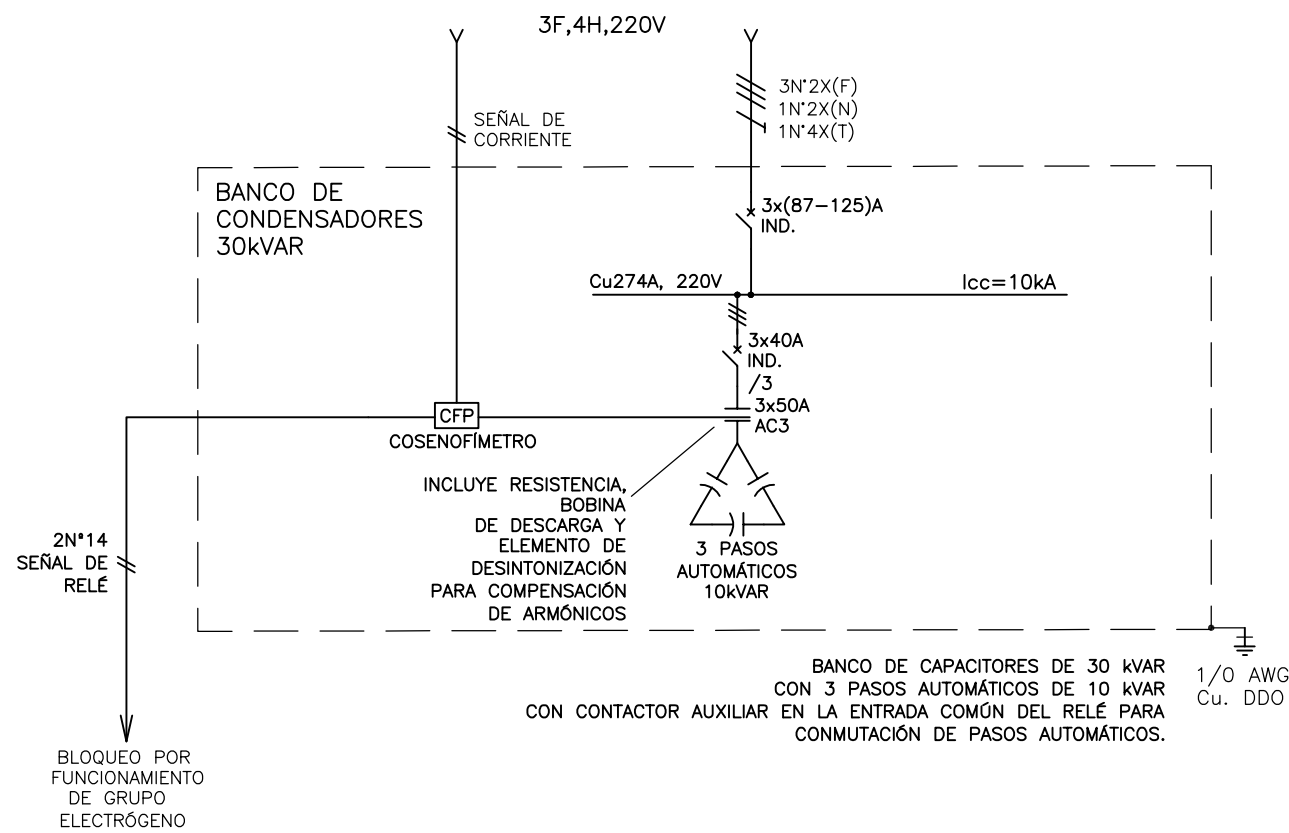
3F,4H,220V

SEÑAL DE CORRIENTE

3N°2X(F)
1N°2X(N)
1N°4X(T)

BANCO DE CONDENSADORES 30kVAR

3x(87−125)A
IND.

Cu274A, 220V

Icc=10kA

3x40A
IND.
/3

3x50A
AC3

CFP
COSENOFÍMETRO

INCLUYE RESISTENCIA, BOBINA DE DESCARGA Y ELEMENTO DE DESINTONIZACIÓN PARA COMPENSACIÓN DE ARMÓNICOS

3 PASOS AUTOMÁTICOS 10kVAR

2N°14
SEÑAL DE RELÉ

BANCO DE CAPACITORES DE 30 kVAR CON 3 PASOS AUTOMÁTICOS DE 10 kVAR CON CONTACTOR AUXILIAR EN LA ENTRADA COMÚN DEL RELÉ PARA CONMUTACIÓN DE PASOS AUTOMÁTICOS.

1/0 AWG
Cu. DDO

BLOQUEO POR FUNCIONAMIENTO DE GRUPO ELECTRÓGENO